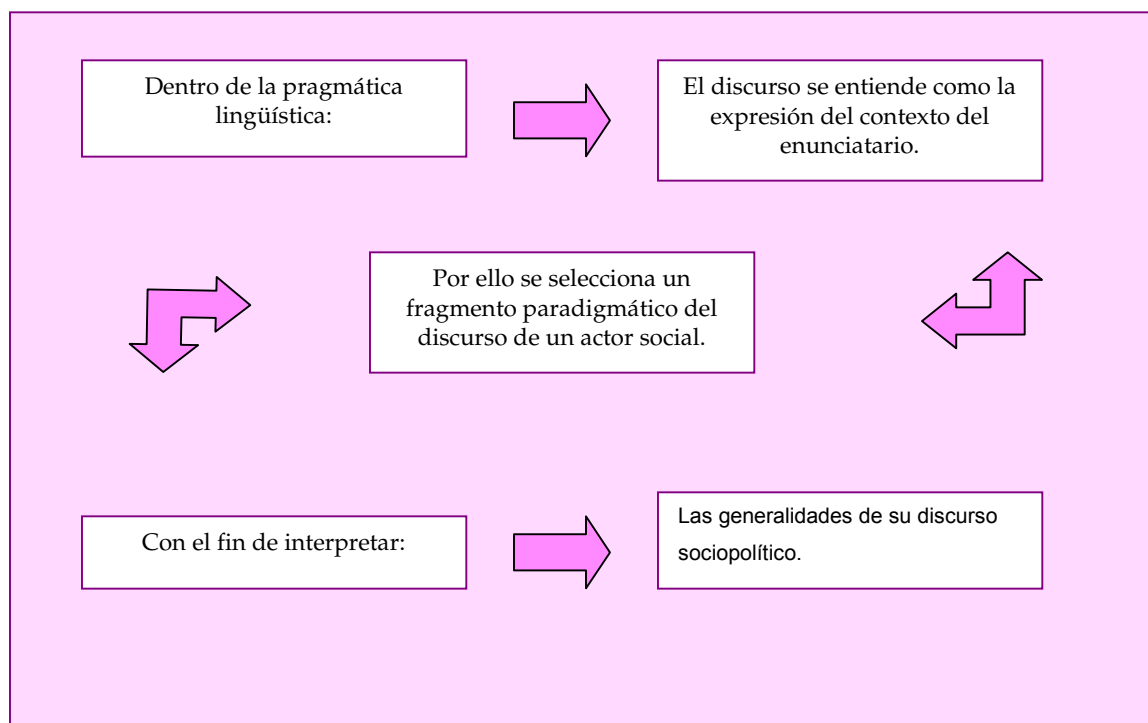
Dentro de la pragmática lingüística:

El discurso se entiende como la expresión del contexto del enunciatario.

Por ello se selecciona un fragmento paradigmático del discurso de un actor social.

Con el fin de interpretar:

Las generalidades de su discurso sociopolítico.